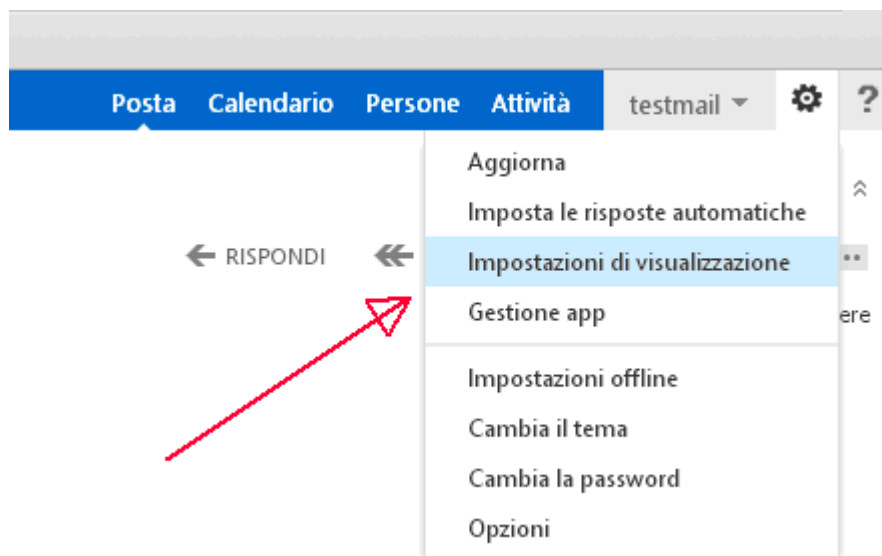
Posta Calendario Persone Attività testmail ?

RISPONDI

Aggiorna
Imposta le risposte automatiche
Impostazioni di visualizzazione
Gestione app
Impostazioni offline
Cambia il tema
Cambia la password
Opzioni

ere